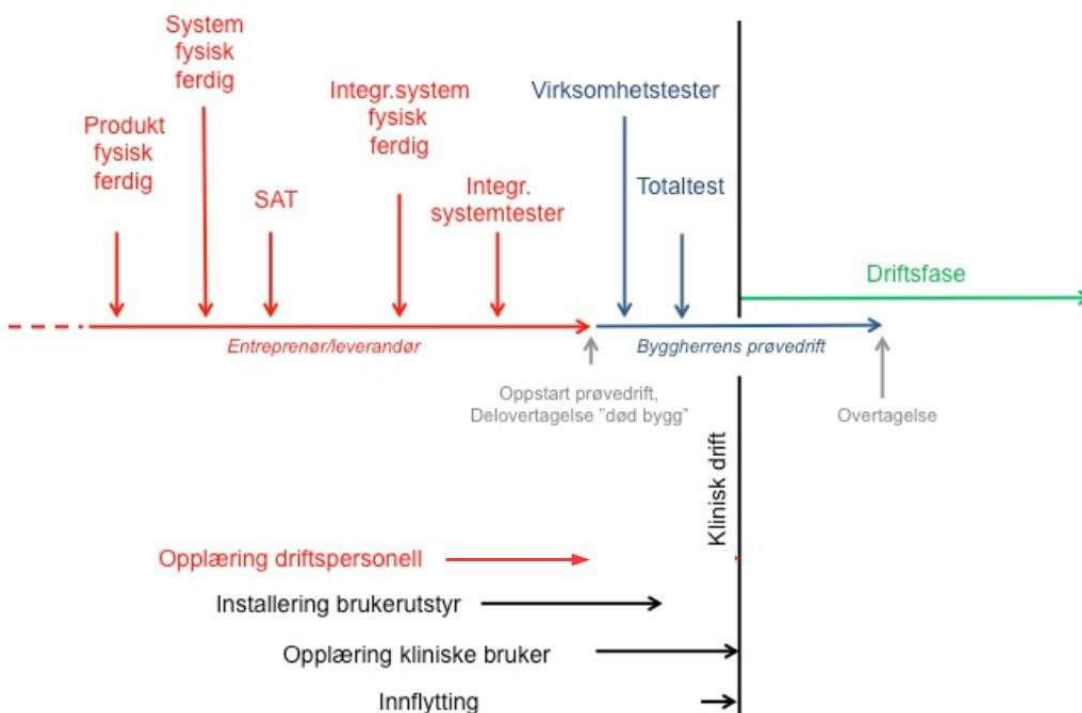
System fysisk ferdig

Produkt fysisk ferdig

SAT

Integr.system fysisk ferdig

Integr. systemtester

Virksomhetstester

Totaltest

Driftsfase

Entreprenør/leverandør

Byggherrens prøvedrift

Oppstart prøvedrift, Delovertagelse "død bygg"

Overtagelse

Klinisk drift

Opplæring driftspersonell

Installering brukerutstyr

Opplæring kliniske bruker

Innflytting